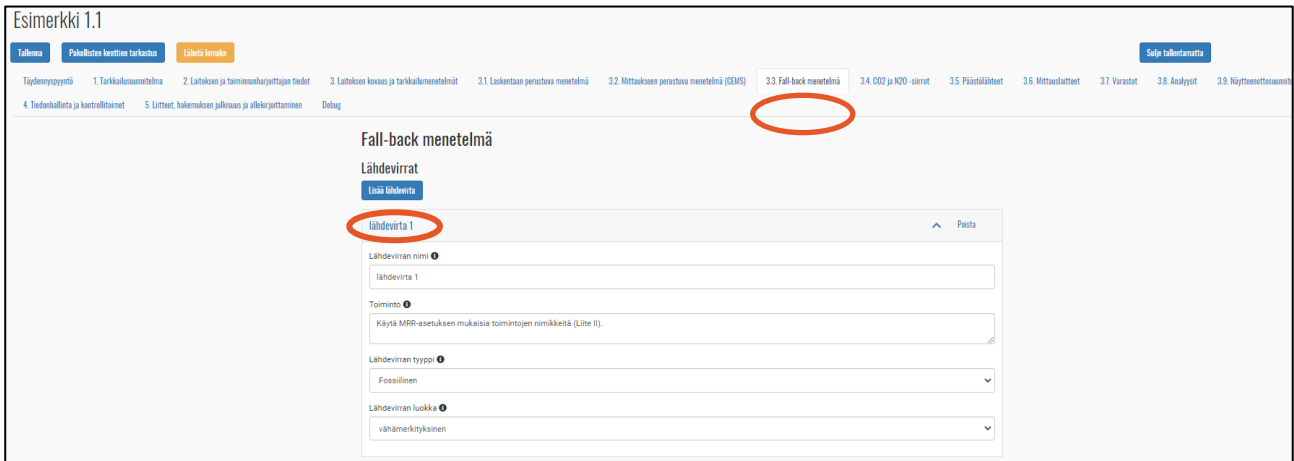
Esimerkki 1.1

Tallenna Pakollisten kenttien tarkastus Lähetä lomake Sulje tallentamatta

Täydennyspyyntö 1. Tarkkailusuunnitelma 2. Laitoksen ja toiminnanharjoittajan tiedot 3. Laitoksen kuvaus ja tarkkailumenetelmät 3.1. Laskentaan perustuva menetelmä 3.2. Mittaukseen perustuva menetelmä (CEMS) 3.3. Fall-back menetelmä 3.4. CO2 ja N2O -siirrot 3.5. Päästölähteet 3.6. Mittauslaitteet 3.7. Varastot 3.8. Analyysit 3.9. Näytteenottosuunni
4. Tiedonhallinta ja kontrollitoimet 5. Liitteet, hakemuksen julkisuus ja allekirjoittaminen Debug

Fall-back menetelmä

Lähdevirrat

Lisää lähdevirta

lähdevirta 1

Poista

Lähdevirran nimi

lähdevirta 1

Toiminto

Käytä MRR-asetuksen mukaisia toimintojen nimikkeitä (Liite II).

Lähdevirran tyyppi

Fossiilinen

Lähdevirran luokka

vähämerkityksinen